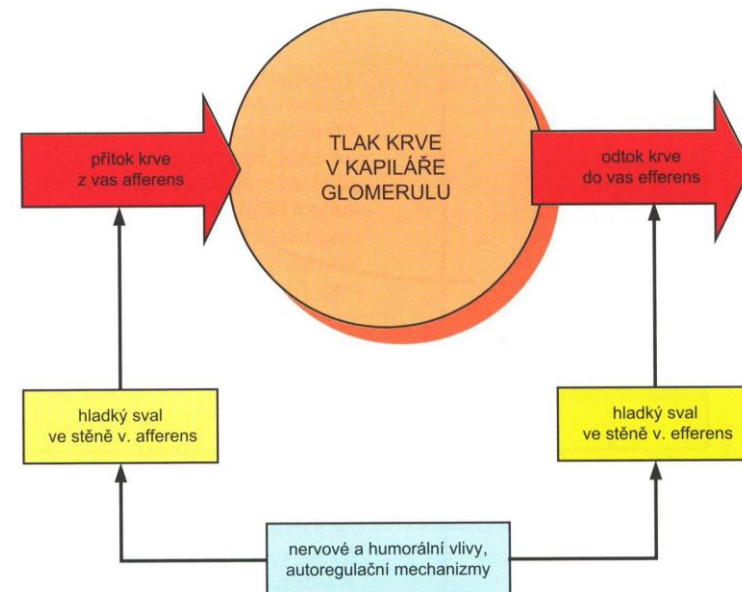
přítok krve z vas afferens

TLAK KRVE V KAPILÁŘE GLOMERULU

odtok krve do vas efferens

hladký sval ve stěně v. afferens

hladký sval ve stěně v. efferens

nervové a humorální vlivy, autoregulační mechanizmy